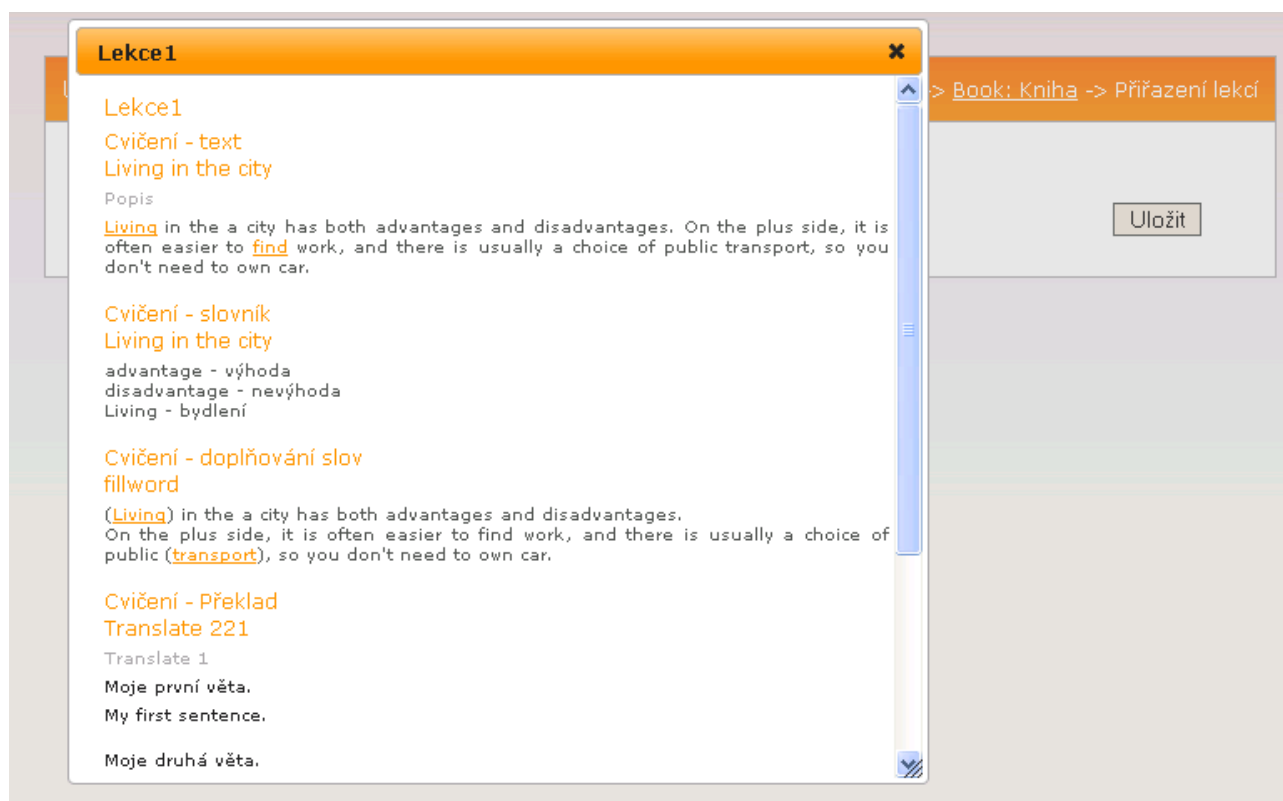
Lekce1

-> Book: Kniha -> Přiřazení lekcí

Uložit

Lekce1

Cvičení - text
Living in the city

Popis

Living in the a city has both advantages and disadvantages. On the plus side, it is often easier to find work, and there is usually a choice of public transport, so you don't need to own car.

Cvičení - slovník
Living in the city

advantage - výhoda
disadvantage - nevýhoda
Living - bydlení

Cvičení - doplňování slov
fillword

(Living) in the a city has both advantages and disadvantages.
On the plus side, it is often easier to find work, and there is usually a choice of public (transport), so you don't need to own car.

Cvičení - Překlad
Translate 221

Translate 1

Moje první věta.

My first sentence.

Moje druhá věta.